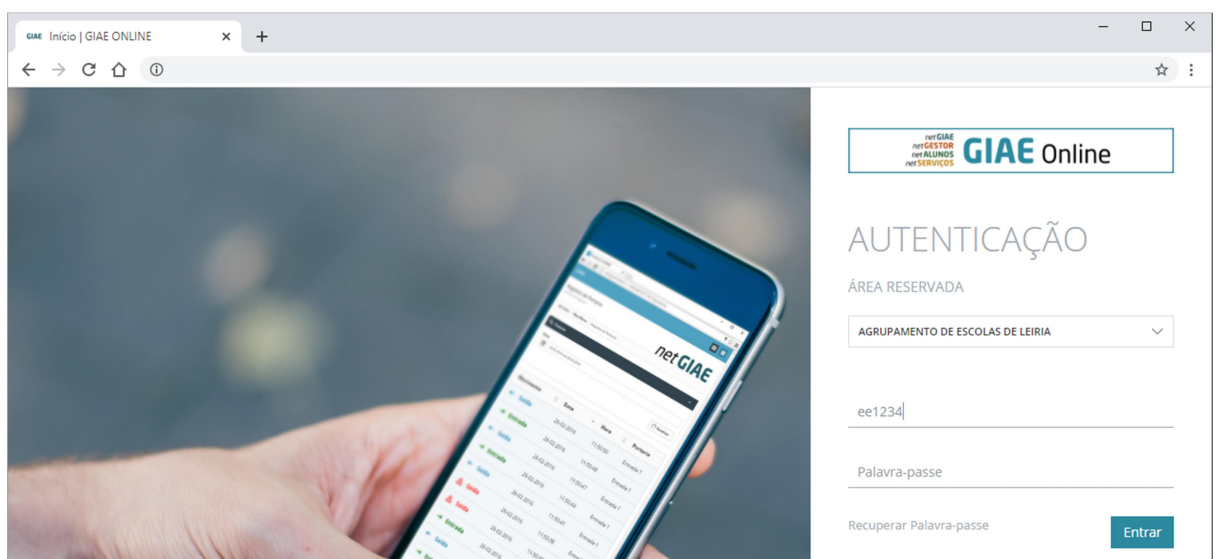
GIAE Início | GIAE ONLINE

netGIAE
netGESTOR
netALUNOS
netSERVIÇOS
GIAE Online

AUTENTICAÇÃO

ÁREA RESERVADA

AGRUPAMENTO DE ESCOLAS DE LEIRIA

ee1234

Palavra-passe

Recuperar Palavra-passe

Entrar

netGIAE